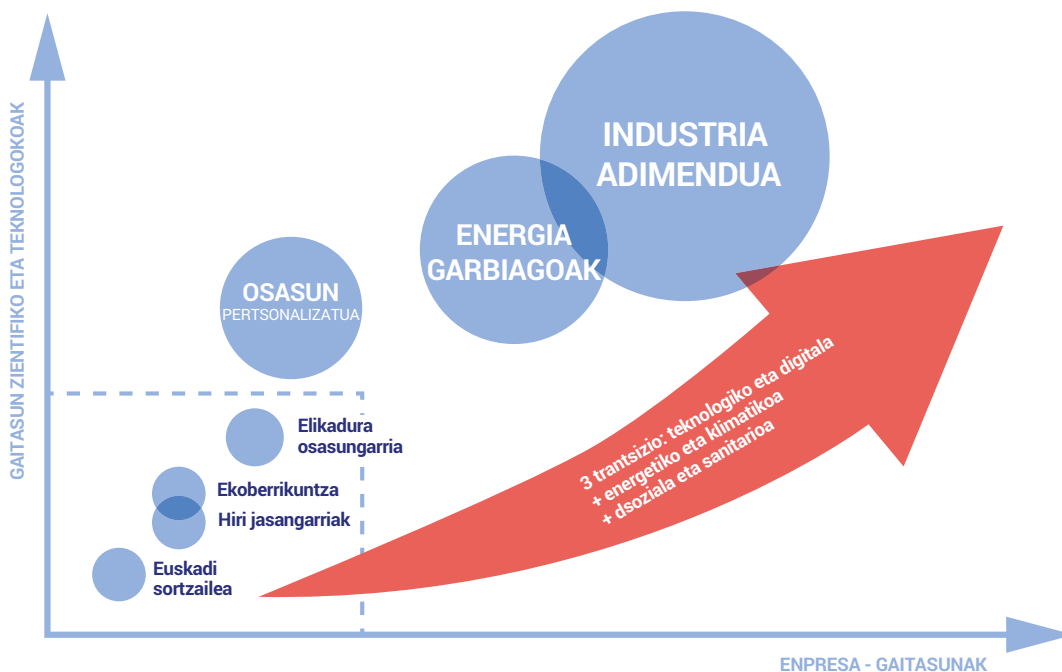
GAITASUN ZIENTIFIKO ETA TEKNOLOGOKOAK

INDUSTRIA ADIMENDUA

ENERGIA GARBIAGOAK

OSASUN PERTSONALIZATUA

Elikadura osasungarria

Ekoberrikuntza

Hiri jasangarriak

Euskadi sortzailea

3 trantsizio: teknologiko eta digitala + energetiko eta klimatikoa + dsoziala eta sanitarioa

ENPRESA - GAITASUNAK